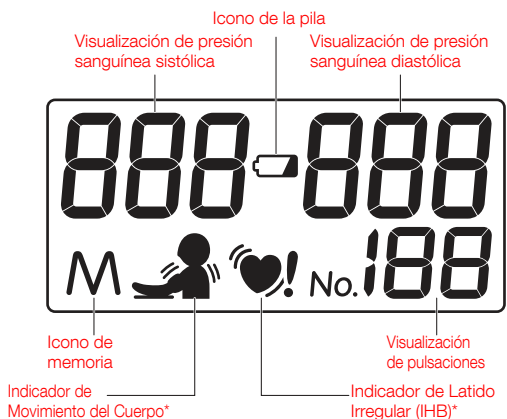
Icono de la pila

Visualización de presión sanguínea sistólica

Visualización de presión sanguínea diastólica

888-888

M

No. 188

Icono de memoria

Visualización de pulsaciones

Indicador de Movimiento del Cuerpo*

Indicador de Latido Irregular (IHB)*